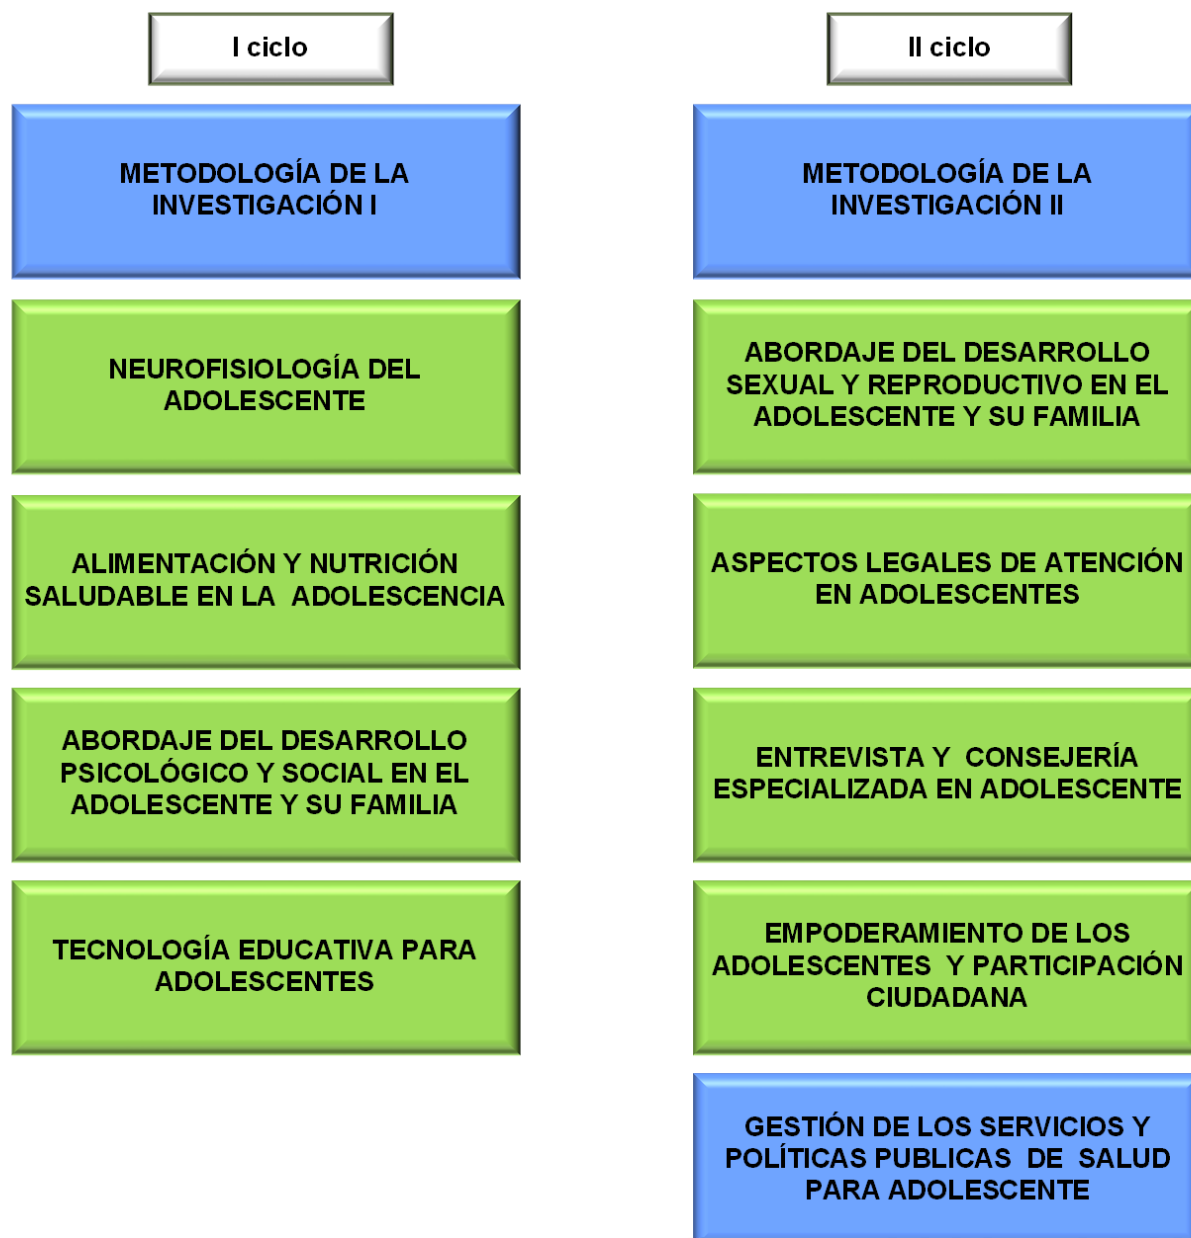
I ciclo

METODOLOGÍA DE LA INVESTIGACIÓN I

NEUROFISIOLOGÍA DEL ADOLESCENTE

ALIMENTACIÓN Y NUTRICIÓN SALUDABLE EN LA ADOLESCENCIA

ABORDAJE DEL DESARROLLO PSICOLÓGICO Y SOCIAL EN EL ADOLESCENTE Y SU FAMILIA

TECNOLOGÍA EDUCATIVA PARA ADOLESCENTES

II ciclo

METODOLOGÍA DE LA INVESTIGACIÓN II

ABORDAJE DEL DESARROLLO SEXUAL Y REPRODUCTIVO EN EL ADOLESCENTE Y SU FAMILIA

ASPECTOS LEGALES DE ATENCIÓN EN ADOLESCENTES

ENTREVISTA Y CONSEJERÍA ESPECIALIZADA EN ADOLESCENTE

EMPODERAMIENTO DE LOS ADOLESCENTES Y PARTICIPACIÓN CIUDADANA

GESTIÓN DE LOS SERVICIOS Y POLÍTICAS PUBLICAS DE SALUD PARA ADOLESCENTE